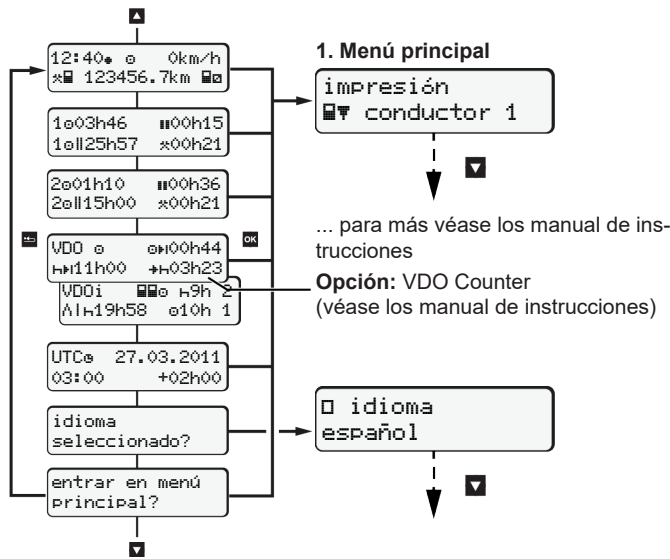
12:40 ⊙ 0km/h
123456.7km

1⊙03h46 ‖00h15
1⊙‖25h57 ⁎00h21

2⊙01h10 ‖00h36
2⊙‖15h00 ⁎00h21

VDO ⊙ ⊙00h44
11h00 03h23

VDOi ⊙ 9h 2
19h58 ⊙10h 1

UTC 27.03.2011
03:00 +02h00

idioma
seleccionado?

entrar en menú
principal?

1. Menú principal

impresión
conductor 1

... para más véase los manual de instrucciones

Opción: VDO Counter
(véase los manual de instrucciones)

idioma
español